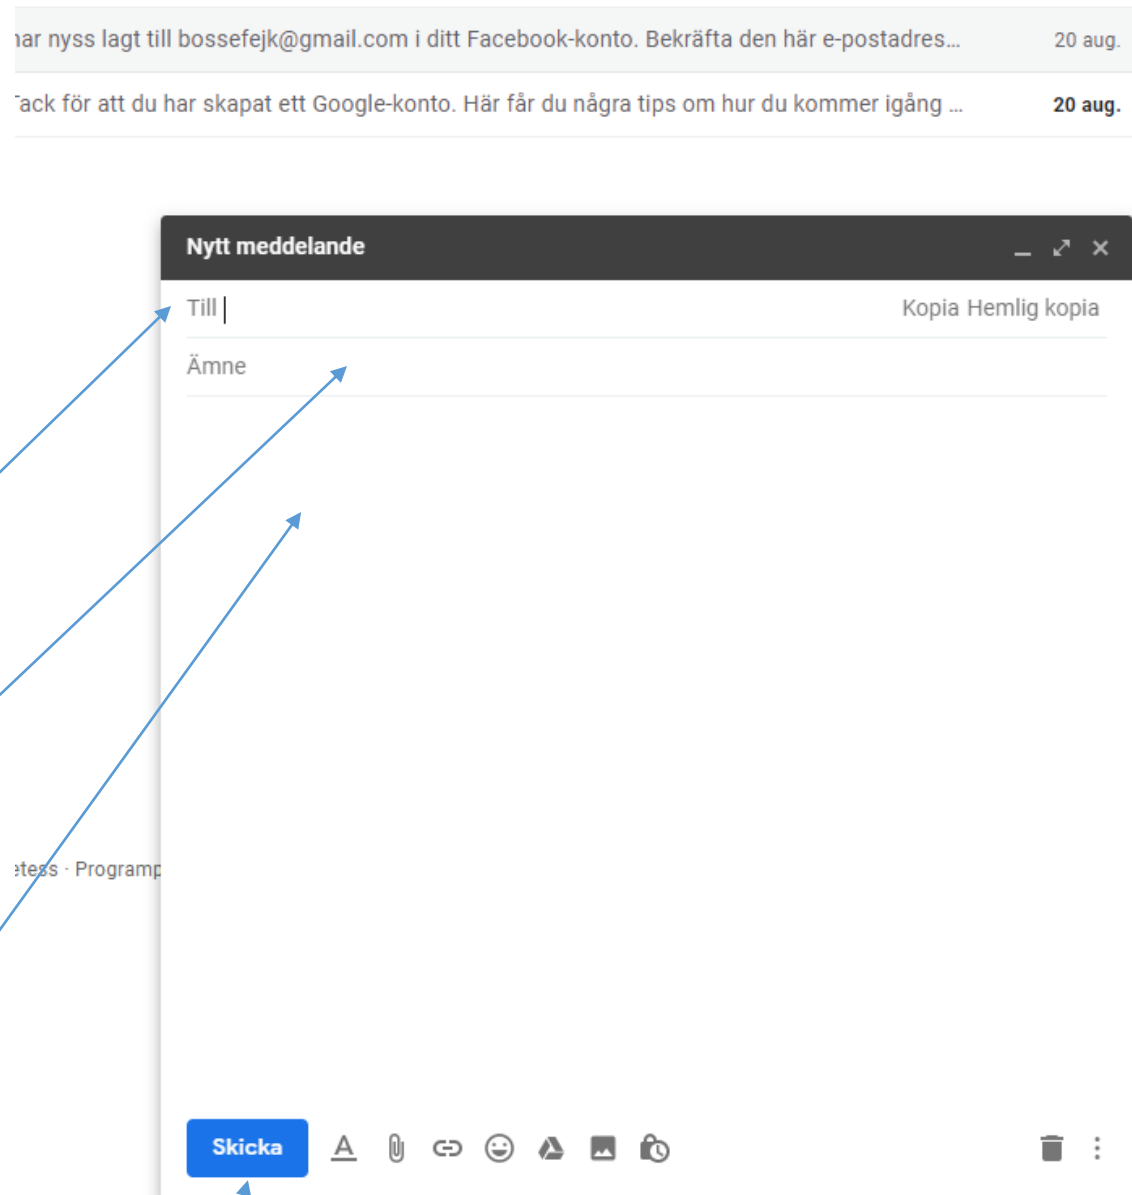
har nyss lagt till bossefejk@gmail.com i ditt Facebook-konto. Bekräfta den här e-postadres... 20 aug.

ack för att du har skapat ett Google-konto. Här får du några tips om hur du kommer igång ... 20 aug.

Nytt meddelande

Till

Kopia Hemlig kopia

Ämne

etess · Programp

Skicka